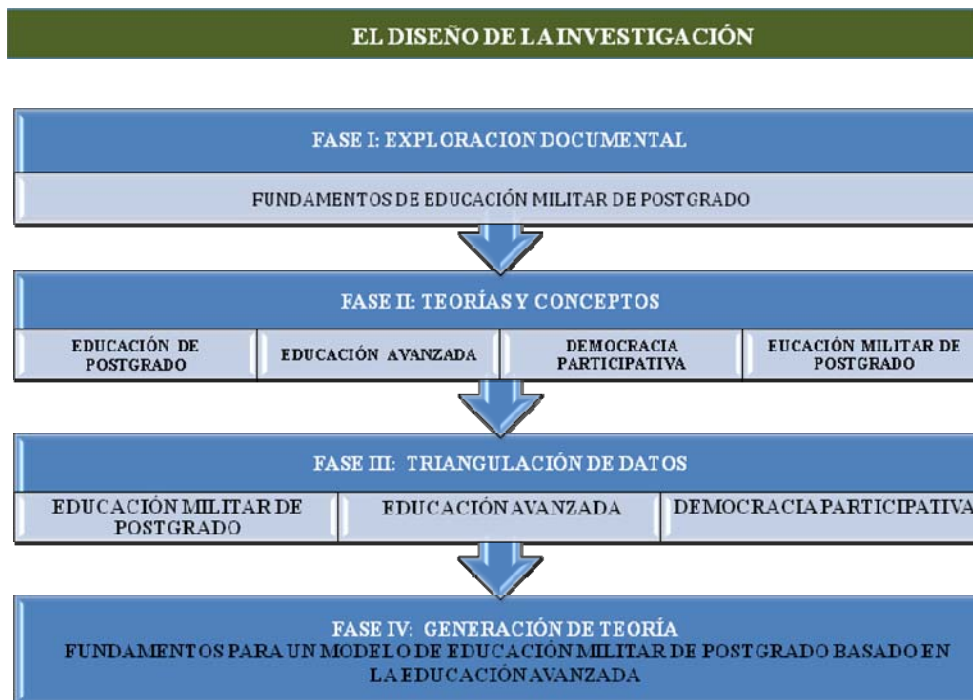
EL DISEÑO DE LA INVESTIGACIÓN

FASE I: EXPLORACION DOCUMENTAL

FUNDAMENTOS DE EDUCACIÓN MILITAR DE POSTGRADO

FASE II: TEORÍAS Y CONCEPTOS

EDUCACIÓN DE POSTGRADO

EDUCACIÓN AVANZADA

DEMOCRACIA PARTICIPATIVA

EUCACIÓN MILITAR DE POSTGRADO

FASE III: TRIANGULACIÓN DE DATOS

EDUCACIÓN MILITAR DE POSTGRADO

EDUCACIÓN AVANZADA

DEMOCRACIA PARTICIPATIVA

FASE IV: GENERACIÓN DE TEORÍA
FUNDAMENTOS PARA UN MODELO DE EDUCACIÓN MILITAR DE POSTGRADO BASADO EN LA EDUCACIÓN AVANZADA